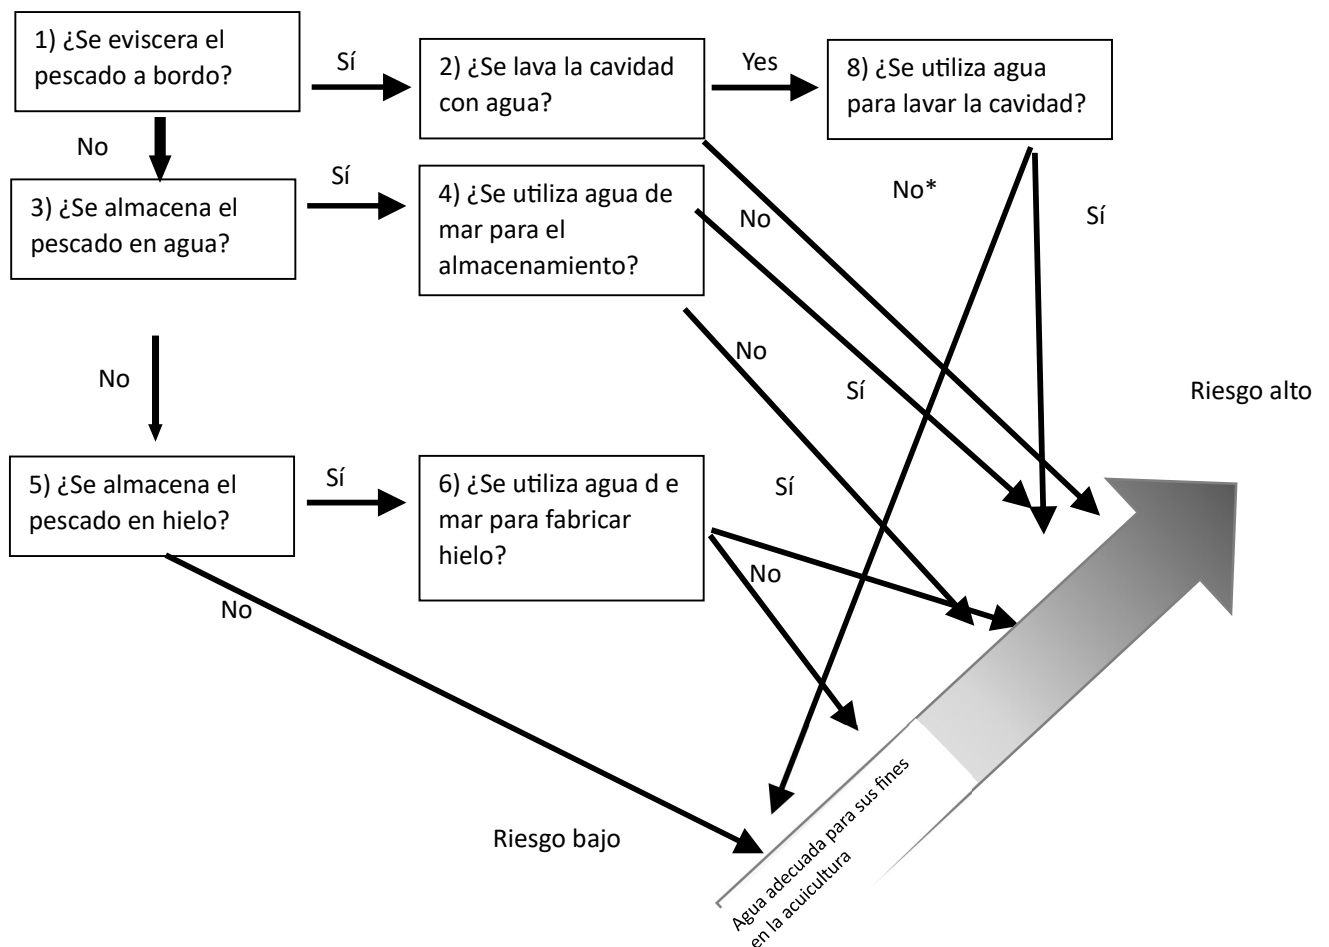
1) ¿Se eviscera el pescado a bordo?

Sí

2) ¿Se lava la cavidad con agua?

Yes

8) ¿Se utiliza agua para lavar la cavidad?

No

3) ¿Se almacena el pescado en agua?

Sí

4) ¿Se utiliza agua de mar para el almacenamiento?

No

No*

Sí

No

Sí

Riesgo alto

No

5) ¿Se almacena el pescado en hielo?

Sí

6) ¿Se utiliza agua d e mar para fabricar hielo?

Sí

No

No

Riesgo bajo

Agua adecuada para sus fines en la acuicultura